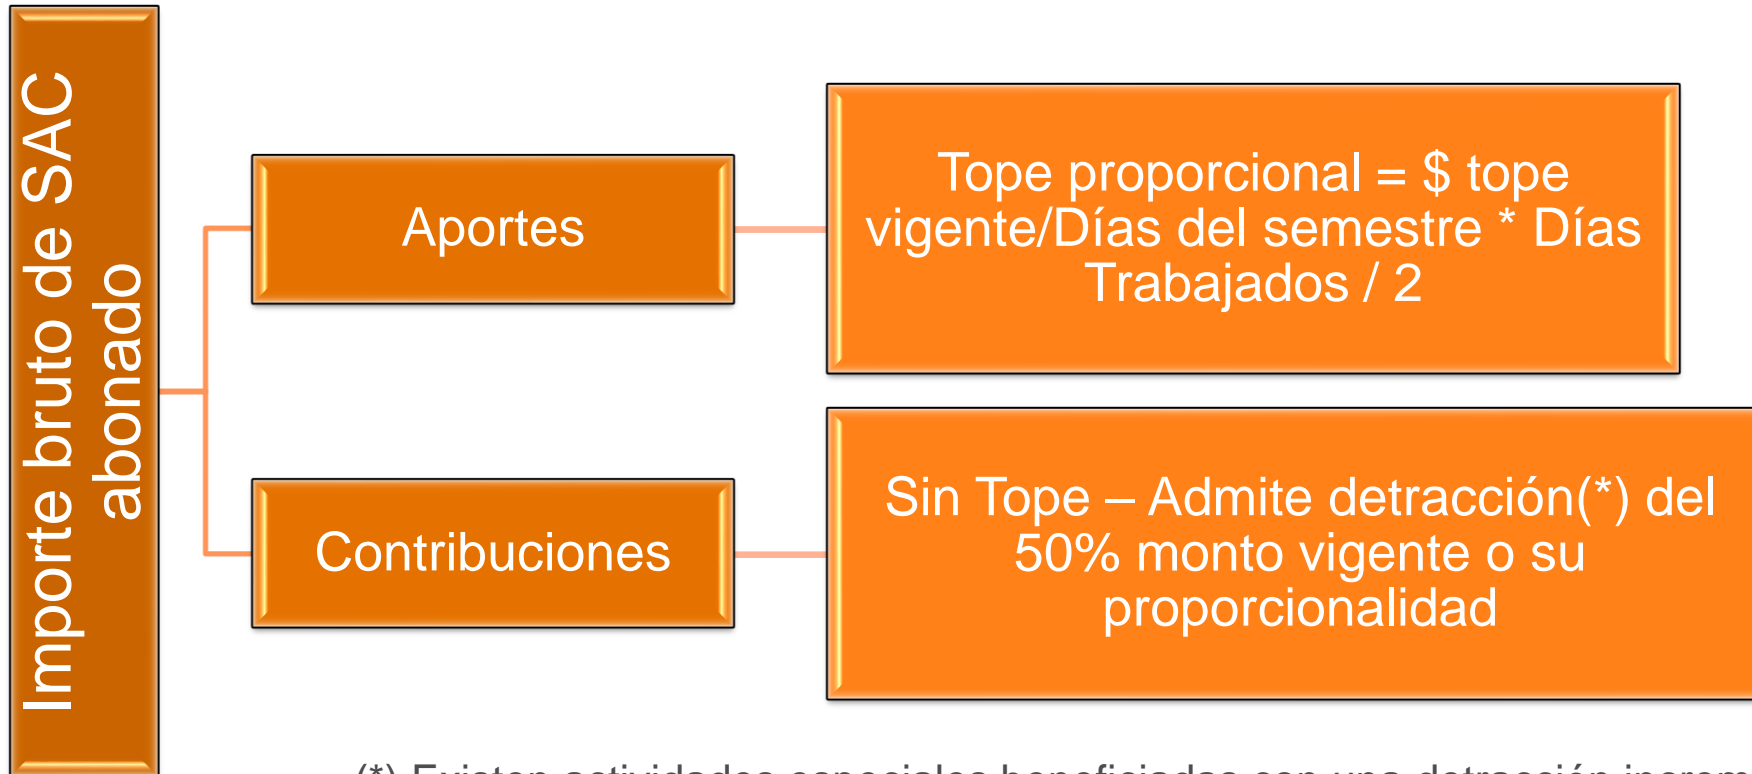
Importe bruto de SAC abonado

Aportes

Tope proporcional = $ tope vigente/Días del semestre * Días Trabajados / 2

Contribuciones

Sin Tope – Admite detracción(*) del 50% monto vigente o su proporcionalidad

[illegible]